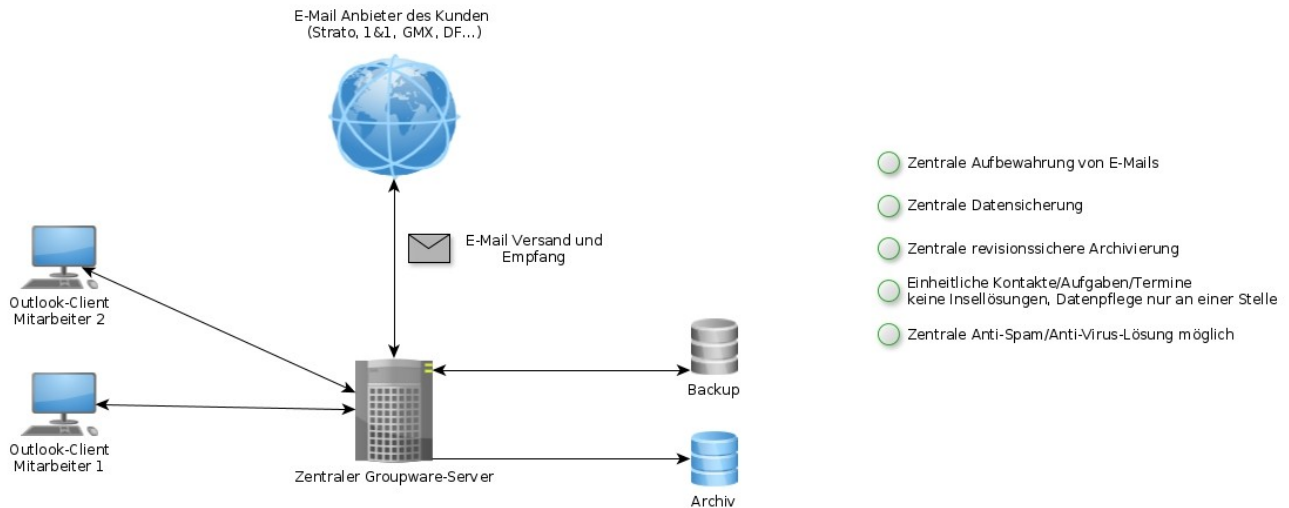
E-Mail Anbieter des Kunden
(Strato, 1&1, GMX, DF...)

E-Mail Versand und Empfang

Outlook-Client Mitarbeiter 2

Outlook-Client Mitarbeiter 1

Zentraler Groupware-Server

Backup

Archiv

Zentrale Aufbewahrung von E-Mails

Zentrale Datensicherung

Zentrale revisionssichere Archivierung

Einheitliche Kontakte/Aufgaben/Termine
keine Insellösungen, Datenpflege nur an einer Stelle

Zentrale Anti-Spam/Anti-Virus-Lösung möglich